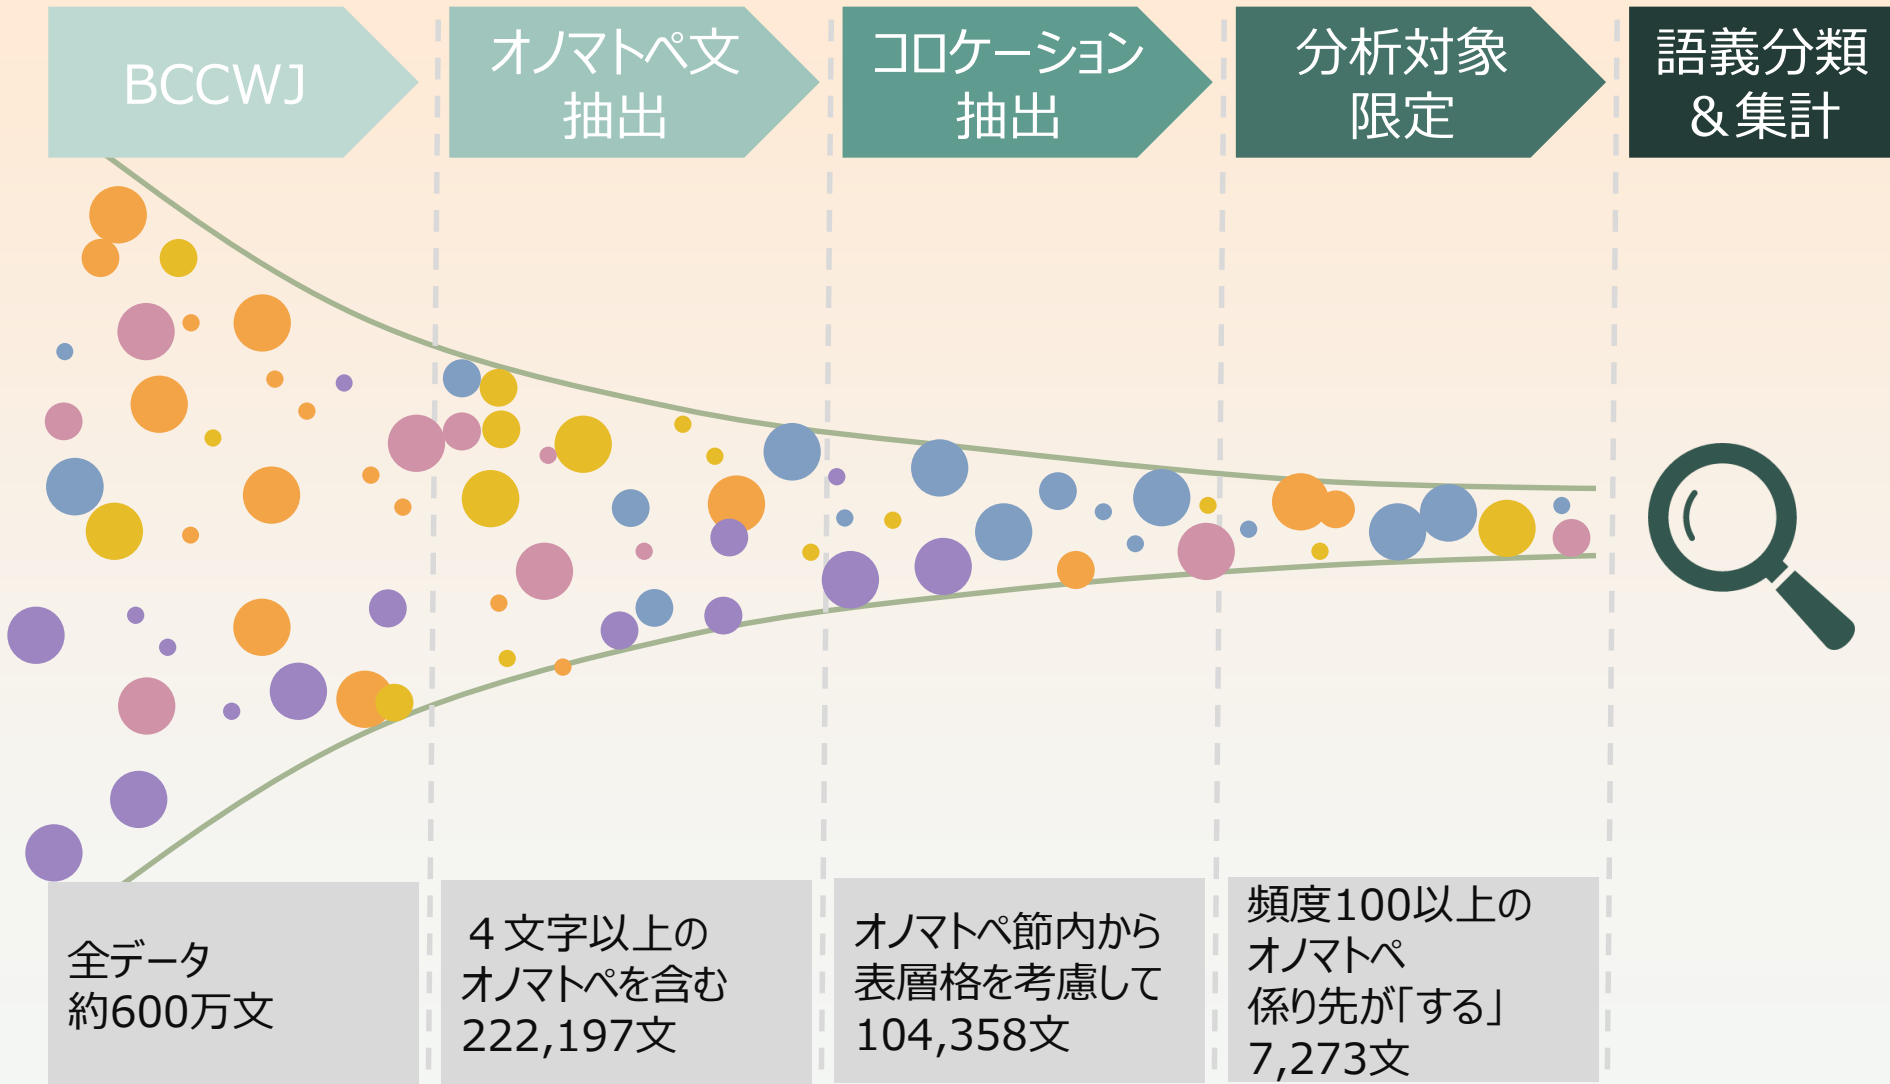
BCCWJ

オノマトペ文抽出

コロケーション抽出

分析対象限定

語義分類＆集計

全データ
約600万文

４文字以上の
オノマトペを含む
222,197文

オノマトペ節内から
表層格を考慮して
104,358文

頻度100以上の
オノマトペ
係り先が「する」
7,273文